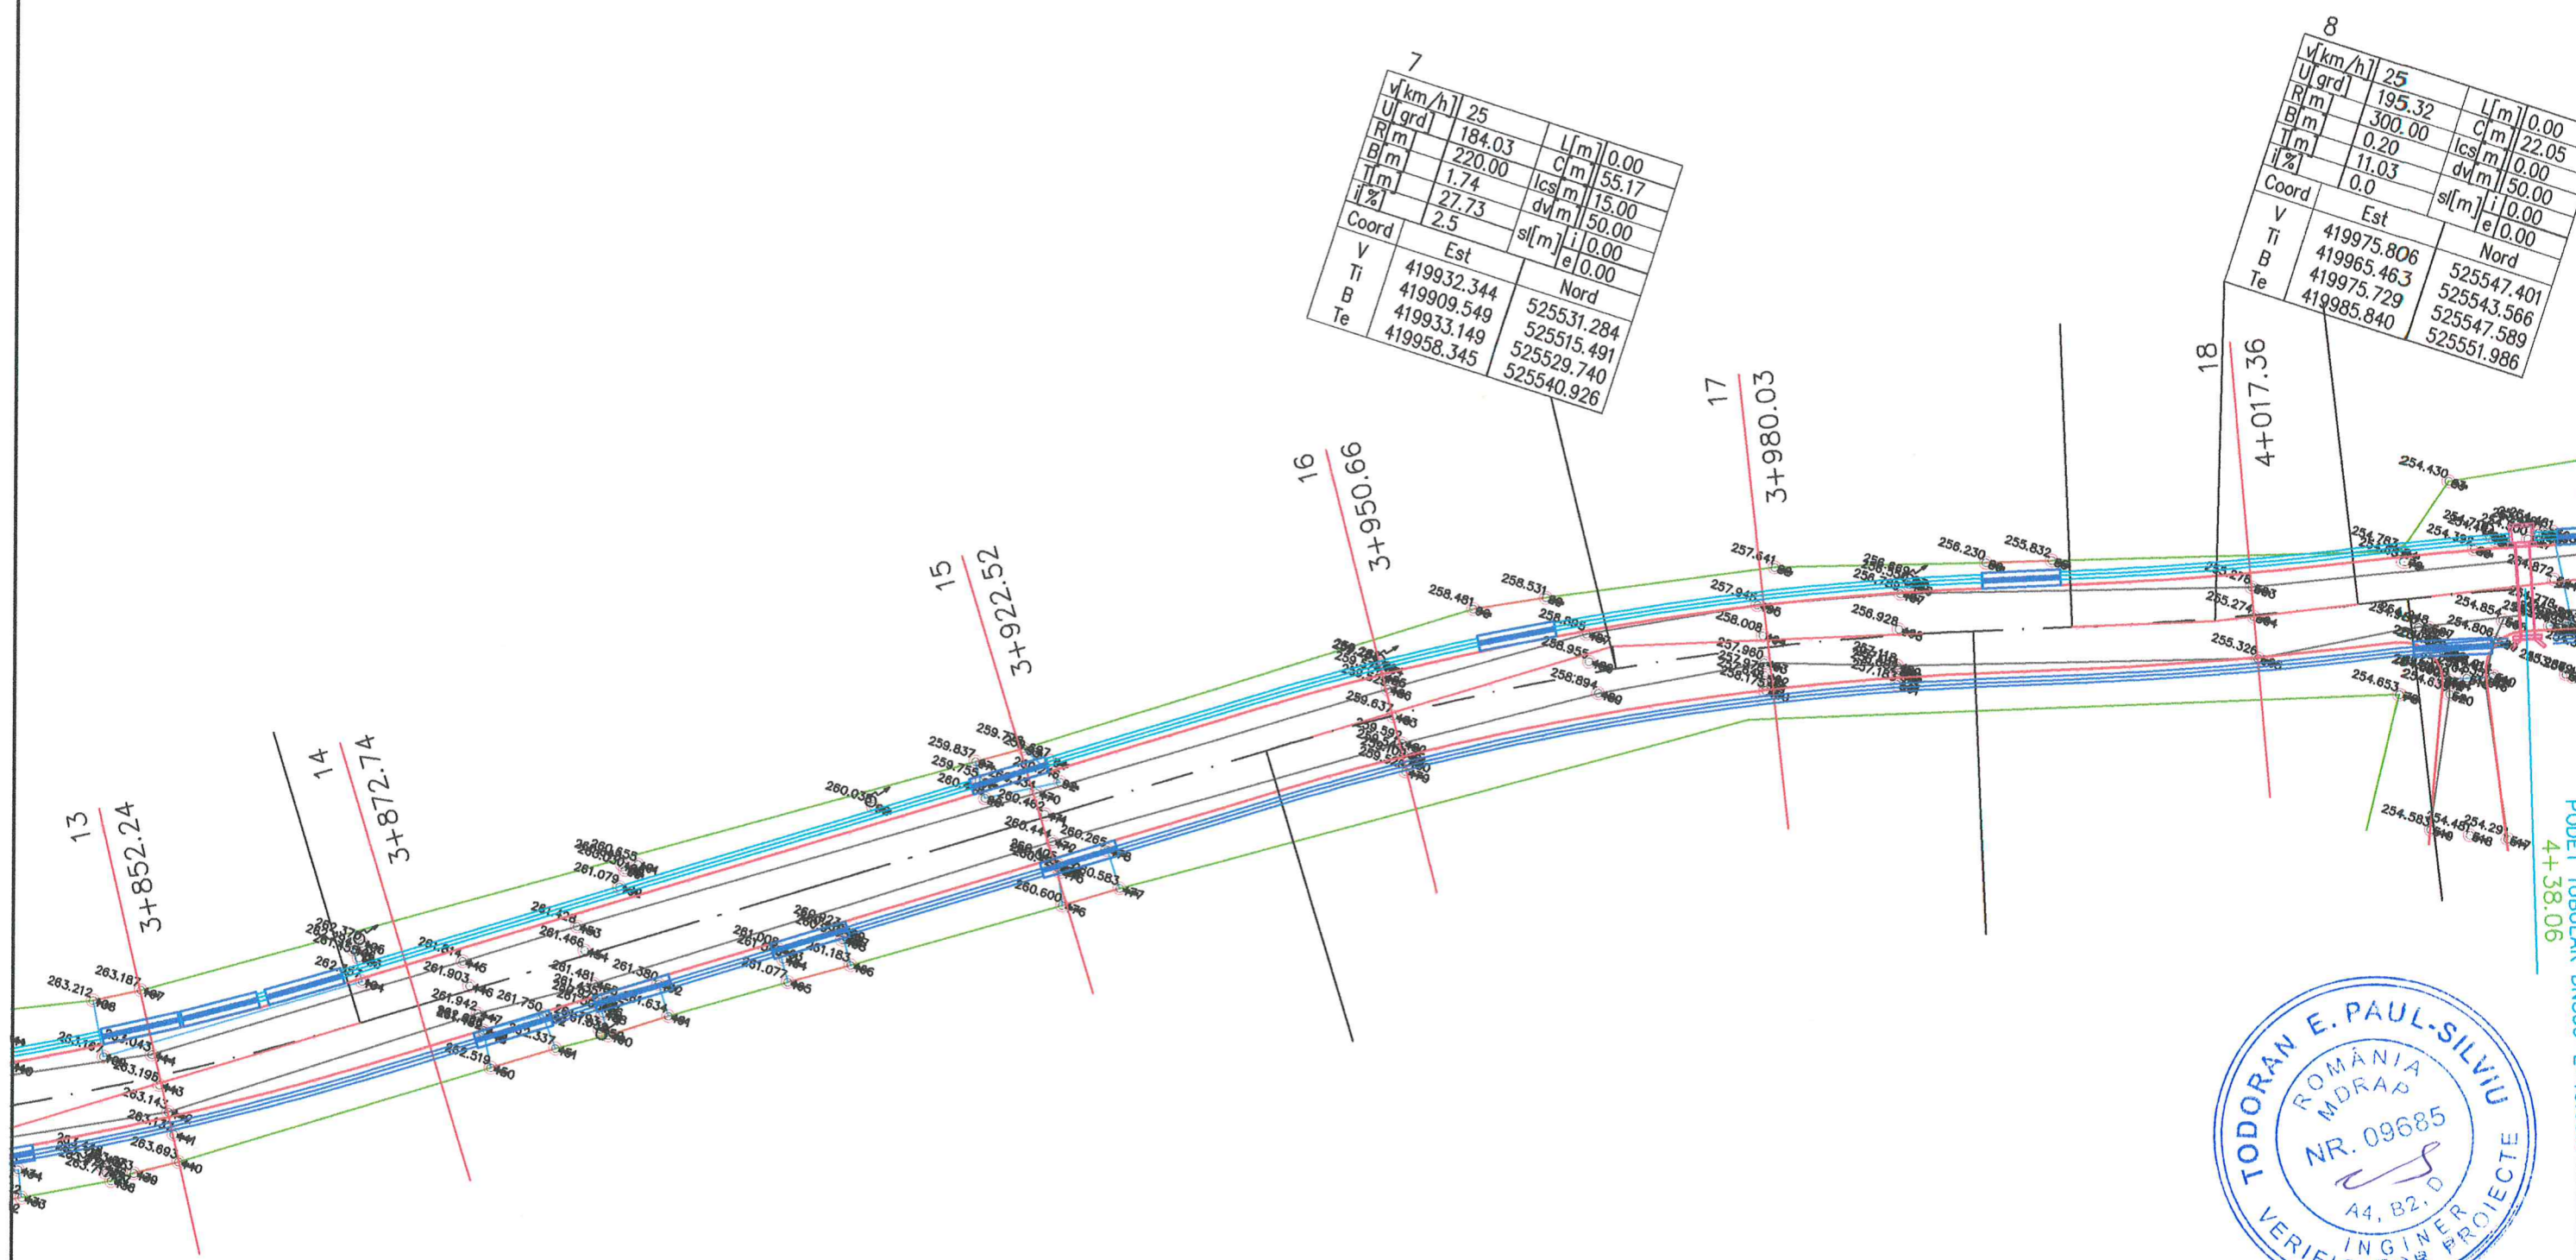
7

| V[km/h] | 25 | | |
|---|---|---|---|
| U[grd] | 184.03 | L[m] | 0.00 |
| R[m] | 220.00 | C[m] | 55.17 |
| B[m] | 1.74 | Ics[m] | 15.00 |
| T[m] | 27.73 | dv[m] | 50.00 |
| i[%] | 2.5 | sl[m] i | 0.00 |
| | | e | 0.00 |

| Coord | Est | Nord |
|---|---|---|
| V | 419932.344 | 525531.284 |
| Ti | 419909.549 | 525515.491 |
| B | 419933.149 | 525529.740 |
| Te | 419958.345 | 525540.926 |

8

| V[km/h] | 25 | | |
|---|---|---|---|
| U[grd] | 195.32 | L[m] | 0.00 |
| R[m] | 300.00 | C[m] | 22.05 |
| B[m] | 0.20 | Ics[m] | 0.00 |
| T[m] | 11.03 | dv[m] | 50.00 |
| i[%] | 0.0 | sl[m] i | 0.00 |
| | | e | 0.00 |

| Coord | Est | Nord |
|---|---|---|
| V | 419975.806 | 525547.401 |
| Ti | 419965.463 | 525543.566 |
| B | 419975.729 | 525547.589 |
| Te | 419985.840 | 525551.986 |

13 3+852.24
14 3+872.74
15 3+922.52
16 3+950.66
17 3+980.03
18 4+017.36

254.430 256.230 255.832 257.641 257.946 258.008 256.928 258.531 258.481 258.955 258.894 257.980 255.276 255.274 255.326 254.783 254.392 254.872 254.854 254.806 254.653 254.583 259.637 259.837 259.755 260.036 260.462 260.444 260.265 260.600 260.583 261.079 261.466 261.903 261.942 261.750 262.519 261.481 261.380 261.634 261.000 261.077 261.183 263.187 263.212 263.196 263.693 254.29

PODET TOBOLAR BROOS 4+38.06

TODORAN E. PAUL-SILVIU
ROMÂNIA MDRAP
NR. 09685
A4, B2, D
VERIFICATOR INGINER PROIECTE